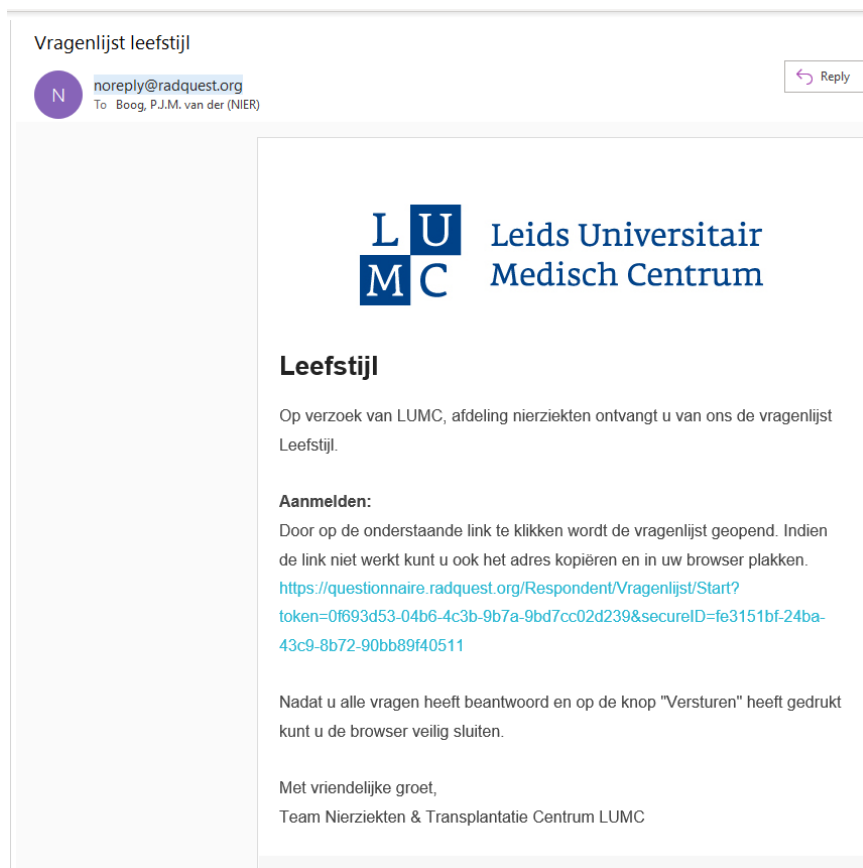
Vragenlijst leefstijl

N noreply@radquest.org
To Boog, P.J.M. van der (NIER)

Reply

L U
M C
Leids Universitair
Medisch Centrum

Leefstijl

Op verzoek van LUMC, afdeling nierziekten ontvangt u van ons de vragenlijst Leefstijl.

Aanmelden:
Door op de onderstaande link te klikken wordt de vragenlijst geopend. Indien de link niet werkt kunt u ook het adres kopiëren en in uw browser plakken.
https://questionnaire.radquest.org/Respondent/Vragenlijst/Start?token=0f693d53-04b6-4c3b-9b7a-9bd7cc02d239&secureID=fe3151bf-24ba-43c9-8b72-90bb89f40511

Nadat u alle vragen heeft beantwoord en op de knop "Versturen" heeft gedrukt kunt u de browser veilig sluiten.

Met vriendelijke groet,
Team Nierziekten & Transplantatie Centrum LUMC